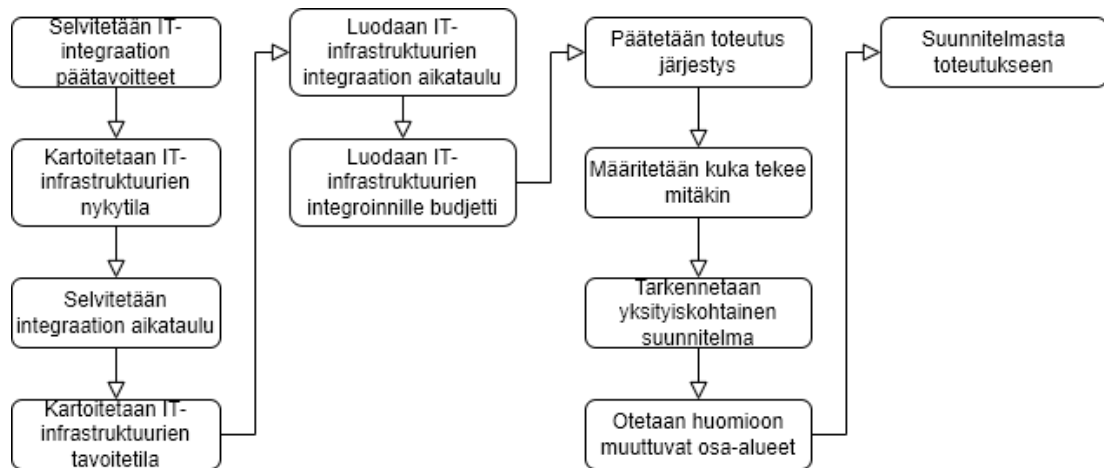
Selvitetään IT-integraation päätavoitteet

Kartoitetaan IT-infrastruktuurien nykytila

Selvitetään integraation aikataulu

Kartoitetaan IT-infrastruktuurien tavoitetila

Luodaan IT-infrastruktuurien integraation aikataulu

Luodaan IT-infrastruktuurien integroinnille budjetti

Päätetään toteutus järjestys

Määritetään kuka tekee mitäkin

Tarkennetaan yksityiskohtainen suunnitelma

Otetaan huomioon muuttuvat osa-alueet

Suunnitelmasta toteutukseen